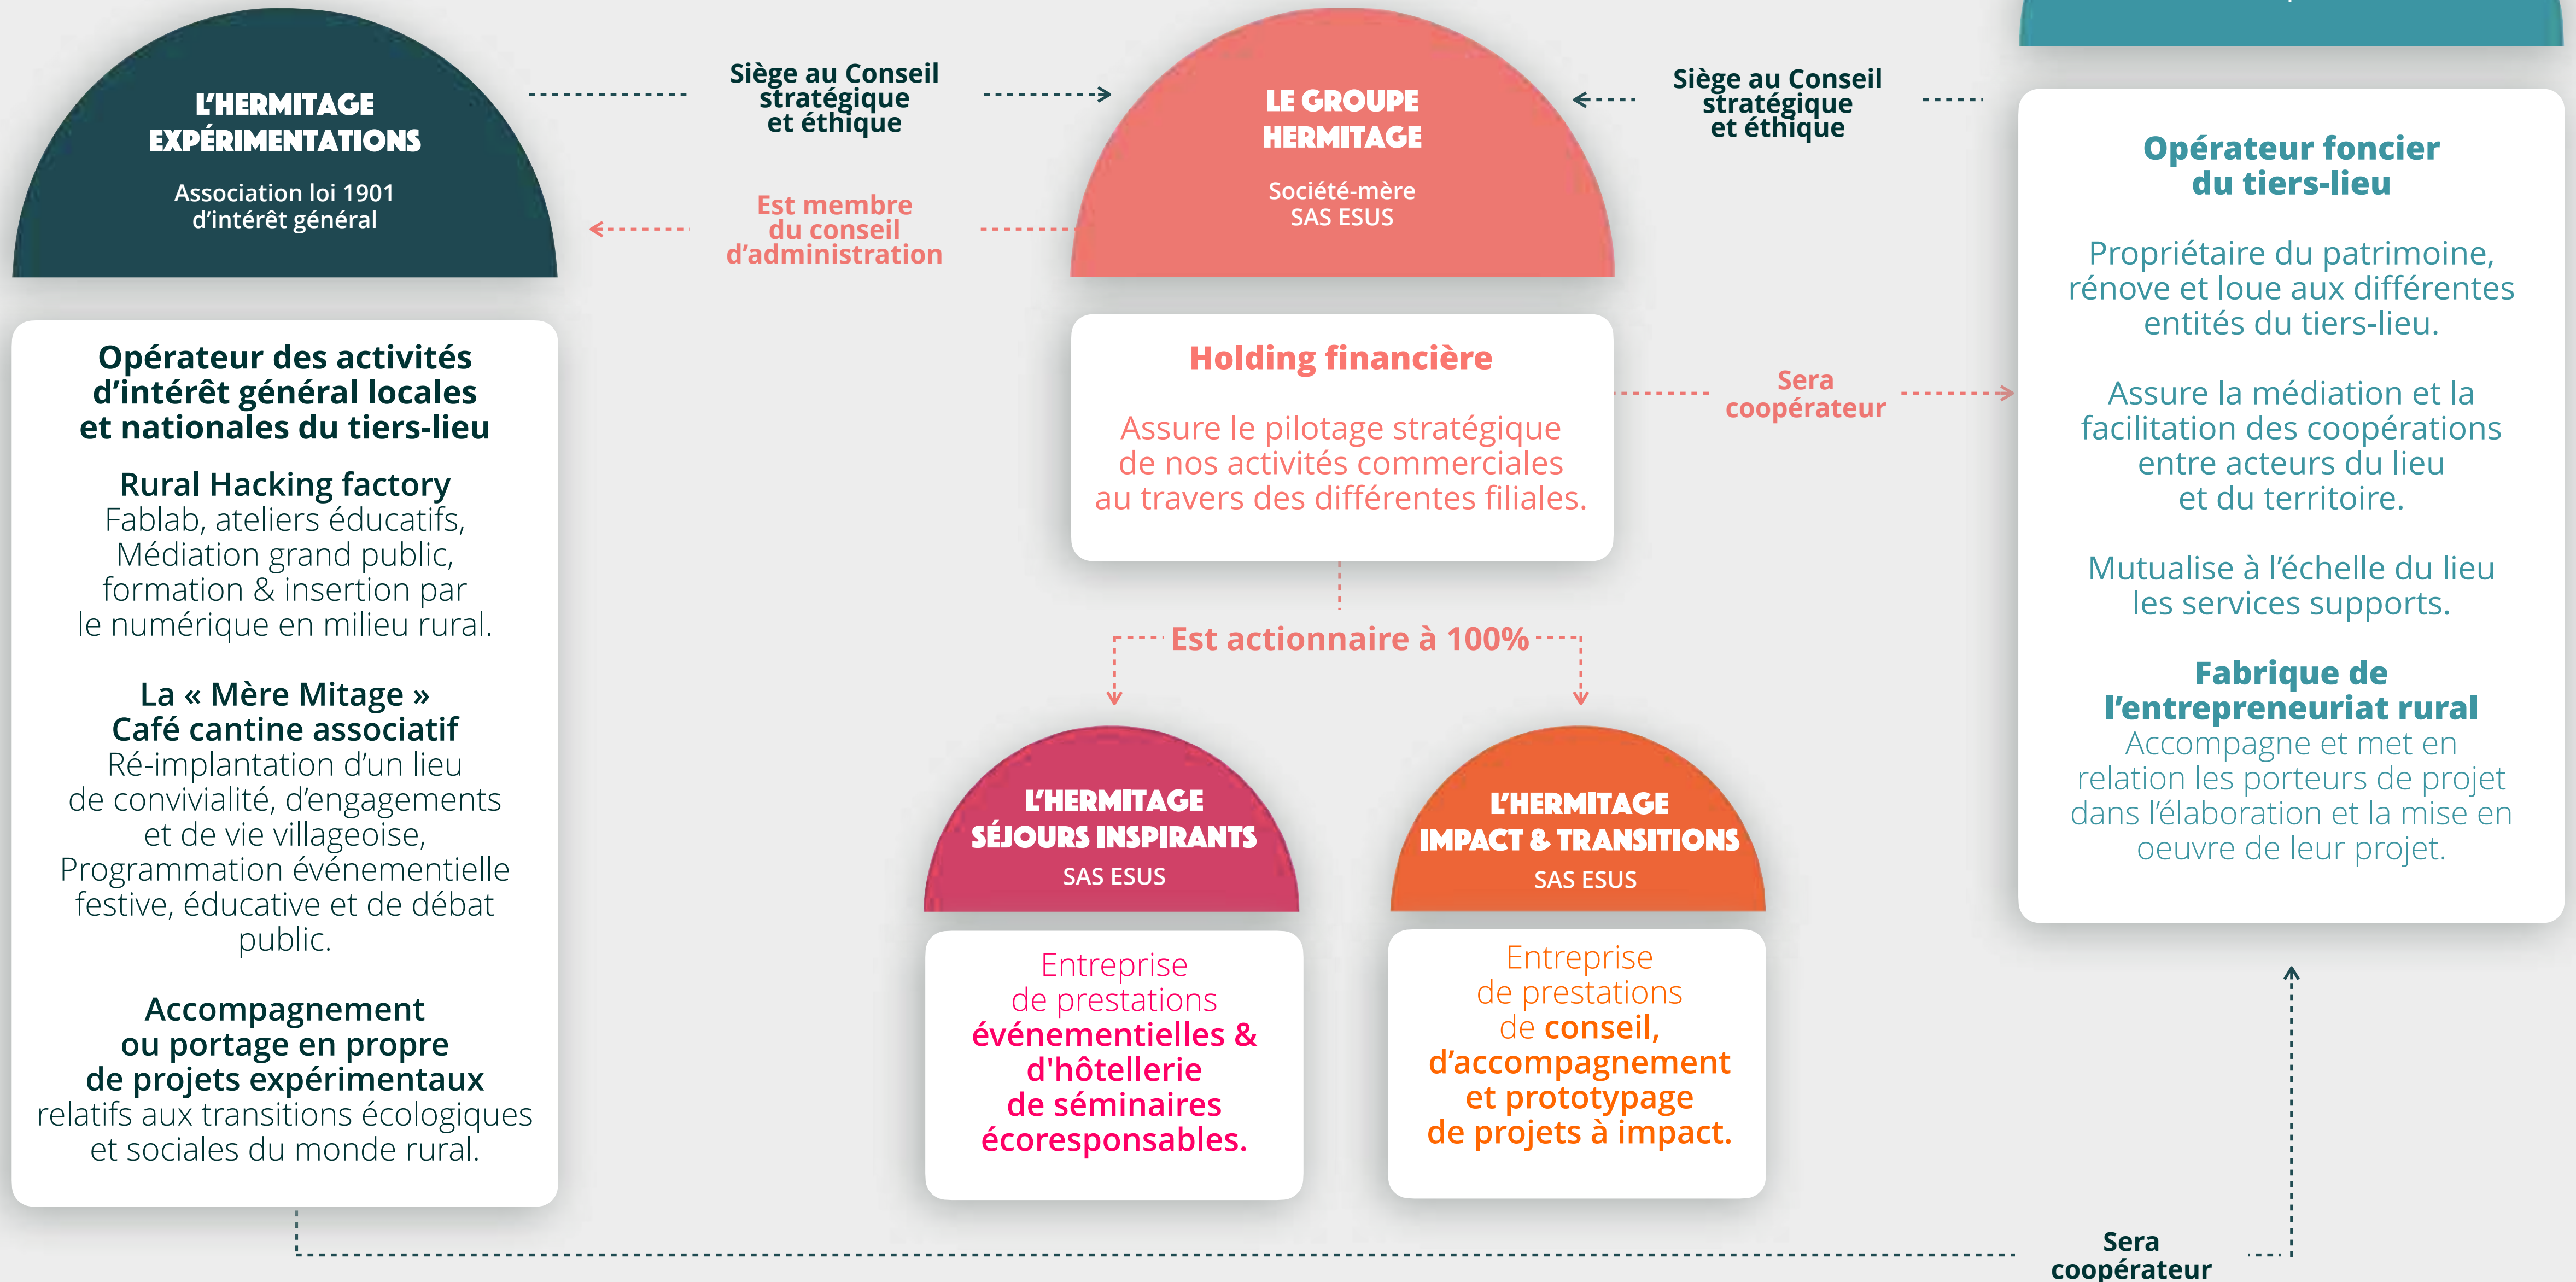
L'HERMITAGE EXPÉRIMENTATIONS

Association loi 1901 d'intérêt général

Siège au Conseil stratégique et éthique

Est membre du conseil d'administration

LE GROUPE HERMITAGE

Société-mère SAS ESUS

Siège au Conseil stratégique et éthique

Opérateur des activités d'intérêt général locales et nationales du tiers-lieu

Rural Hacking factory
Fablab, ateliers éducatifs, Médiation grand public, formation & insertion par le numérique en milieu rural.

La « Mère Mitage » Café cantine associatif
Ré-implantation d'un lieu de convivialité, d'engagements et de vie villageoise, Programmation événementielle festive, éducative et de débat public.

Accompagnement ou portage en propre de projets expérimentaux
relatifs aux transitions écologiques et sociales du monde rural.

Holding financière

Assure le pilotage stratégique de nos activités commerciales au travers des différentes filiales.

Sera coopérateur

Opérateur foncier du tiers-lieu

Propriétaire du patrimoine, rénove et loue aux différentes entités du tiers-lieu.

Assure la médiation et la facilitation des coopérations entre acteurs du lieu et du territoire.

Mutualise à l'échelle du lieu les services supports.

Fabrique de l'entrepreneuriat rural
Accompagne et met en relation les porteurs de projet dans l'élaboration et la mise en oeuvre de leur projet.

Est actionnaire à 100%

L'HERMITAGE SÉJOURS INSPIRANTS

SAS ESUS

L'HERMITAGE IMPACT & TRANSITIONS

SAS ESUS

Entreprise de prestations événementielles & d'hôtellerie de séminaires écoresponsables.

Entreprise de prestations de conseil, d'accompagnement et prototypage de projets à impact.

Sera coopérateur